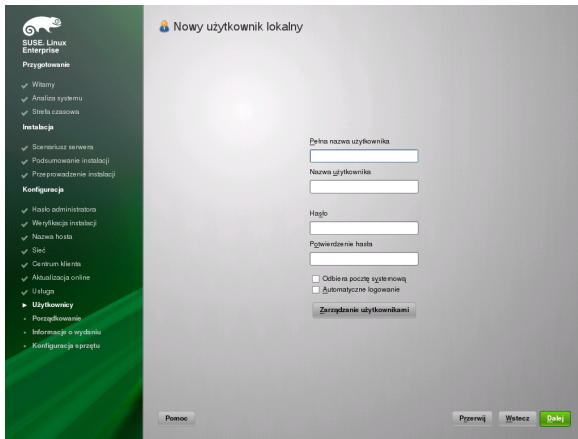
SUSE. Linux Enterprise

Przygotowanie

Witamy
Analiza systemu
Strefa czasowa

Instalacja

Scenariusz serwera
Podsumowanie instalacji
Przeprowadzenie instalacji

Konfiguracja

Hasło administratora
Weryfikacja instalacji
Nazwa hosta
Sieć
Centrum klienta
Aktualizacja online
Usługa
Użytkownicy
Porządkowanie
Informacje o wydaniu
Konfiguracja sprzętu

Nowy użytkownik lokalny

Pełna nazwa użytkownika

Nazwa użytkownika

Hasło

Potwierdzenie hasła

Odbiera pocztę systemową
Automatyczne logowanie

Zarządzanie użytkownikami

Pomoc

Przerwij
Wstecz
Dalej